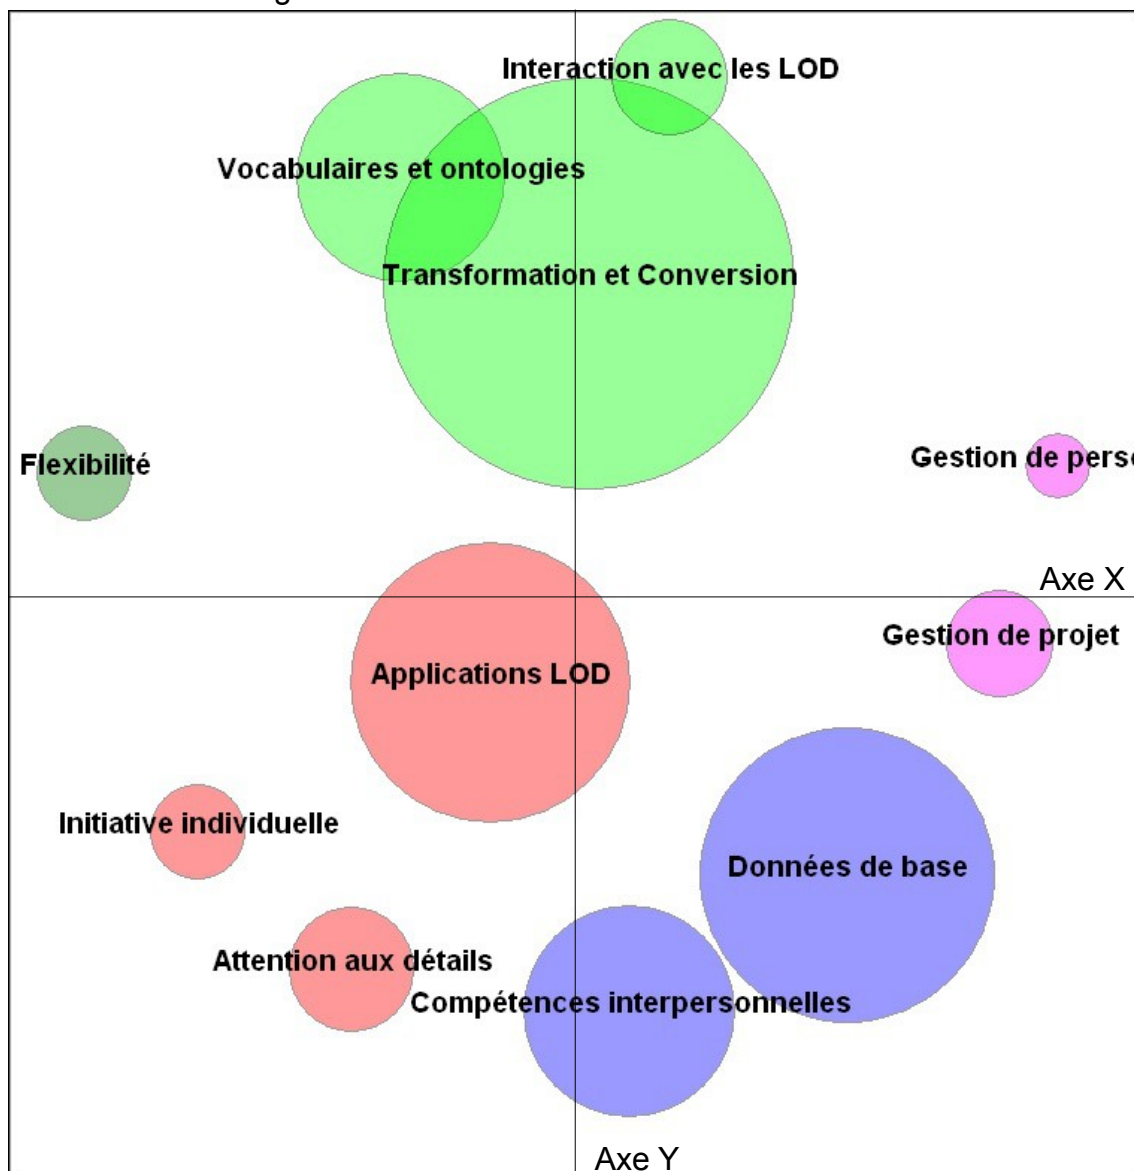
Interaction avec les LOD

Vocabulaires et ontologies

Transformation et Conversion

Flexibilité

Gestion de pers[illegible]

Axe X

Gestion de projet

Applications LOD

Initiative individuelle

Données de base

Attention aux détails

Compétences interpersonnelles

Axe Y